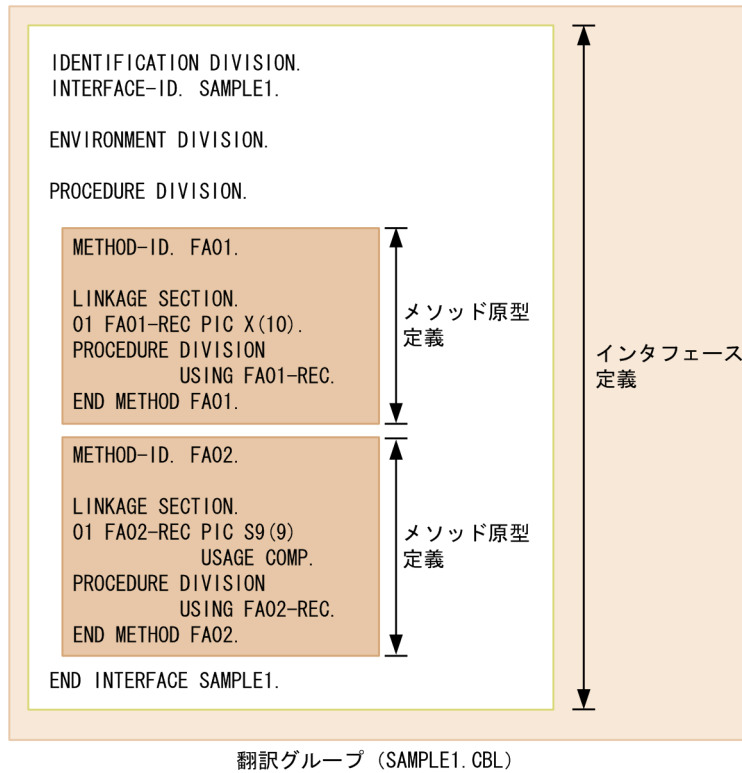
IDENTIFICATION DIVISION.
INTERFACE-ID. SAMPLE1.

ENVIRONMENT DIVISION.

PROCEDURE DIVISION.

METHOD-ID. FA01.

LINKAGE SECTION.
01 FA01-REC PIC X(10).
PROCEDURE DIVISION
USING FA01-REC.
END METHOD FA01.

メソッド原型定義

METHOD-ID. FA02.

LINKAGE SECTION.
01 FA02-REC PIC S9(9)
USAGE COMP.
PROCEDURE DIVISION
USING FA02-REC.
END METHOD FA02.

メソッド原型定義

END INTERFACE SAMPLE1.

インタフェース定義

翻訳グループ（SAMPLE1.CBL）